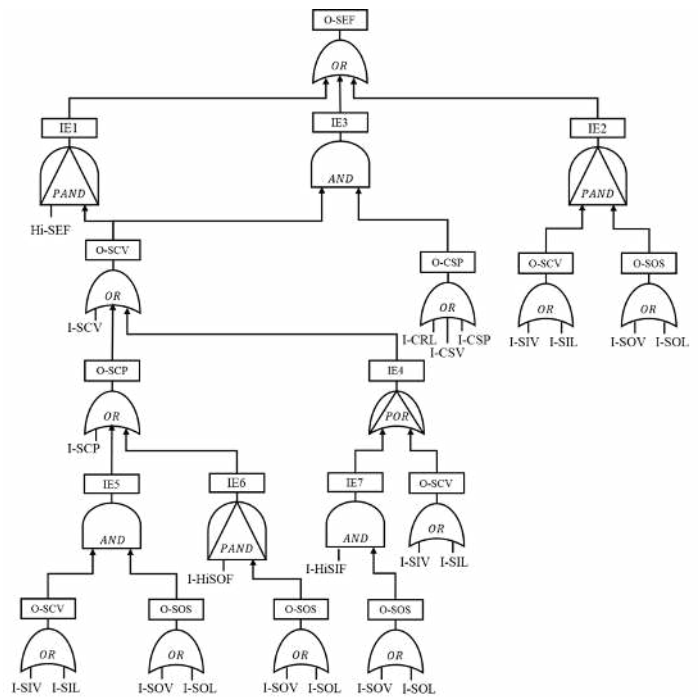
O-SEF

OR

IE1

IE3

IE2

PAND

AND

PAND

Hi-SEF

O-SCV

O-CSP

O-SCV

O-SOS

OR

OR

OR

OR

I-SCV

I-CRL

I-CSV

I-CSP

I-SIV

I-SIL

I-SOV

I-SOL

O-SCP

IE4

OR

POR

I-SCP

IE5

IE6

IE7

O-SCV

AND

PAND

AND

OR

I-HiSOF

I-HiSIF

I-SIV

I-SIL

O-SCV

O-SOS

O-SOS

O-SOS

OR

OR

OR

OR

I-SIV

I-SIL

I-SOV

I-SOL

I-SOV

I-SOL

I-SOV

I-SOL